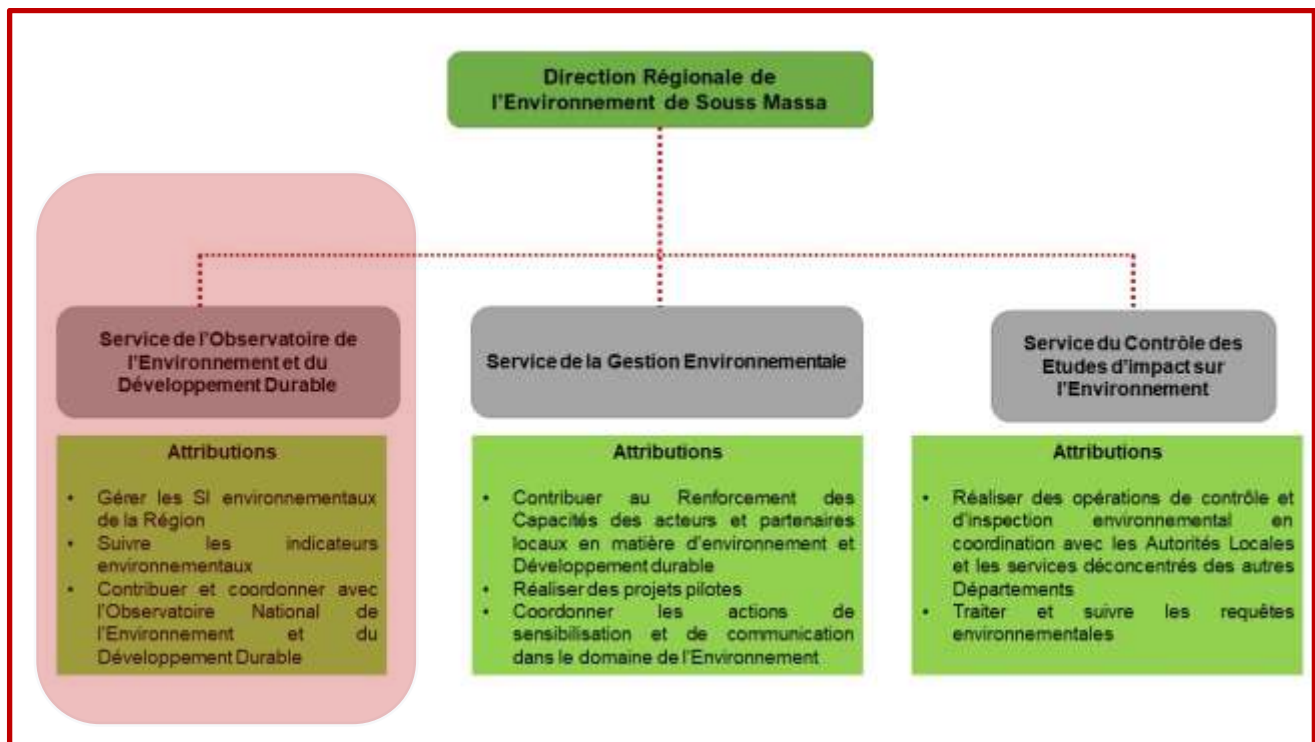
Direction Régionale de l'Environnement de Souss Massa

Service de l'Observatoire de l'Environnement et du Développement Durable

Attributions

- Gérer les SI environnementaux de la Région
- Suivre les indicateurs environnementaux
- Contribuer et coordonner avec l'Observatoire National de l'Environnement et du Développement Durable

Service de la Gestion Environnementale

Attributions

- Contribuer au Renforcement des Capacités des acteurs et partenaires locaux en matière d'environnement et Développement durable
- Réaliser des projets pilotes
- Coordonner les actions de sensibilisation et de communication dans le domaine de l'Environnement

Service du Contrôle des Etudes d'impact sur l'Environnement

Attributions

- Réaliser des opérations de contrôle et d'inspection environnemental en coordination avec les Autorités Locales et les services déconcentrés des autres Départements
- Traiter et suivre les requêtes environnementales